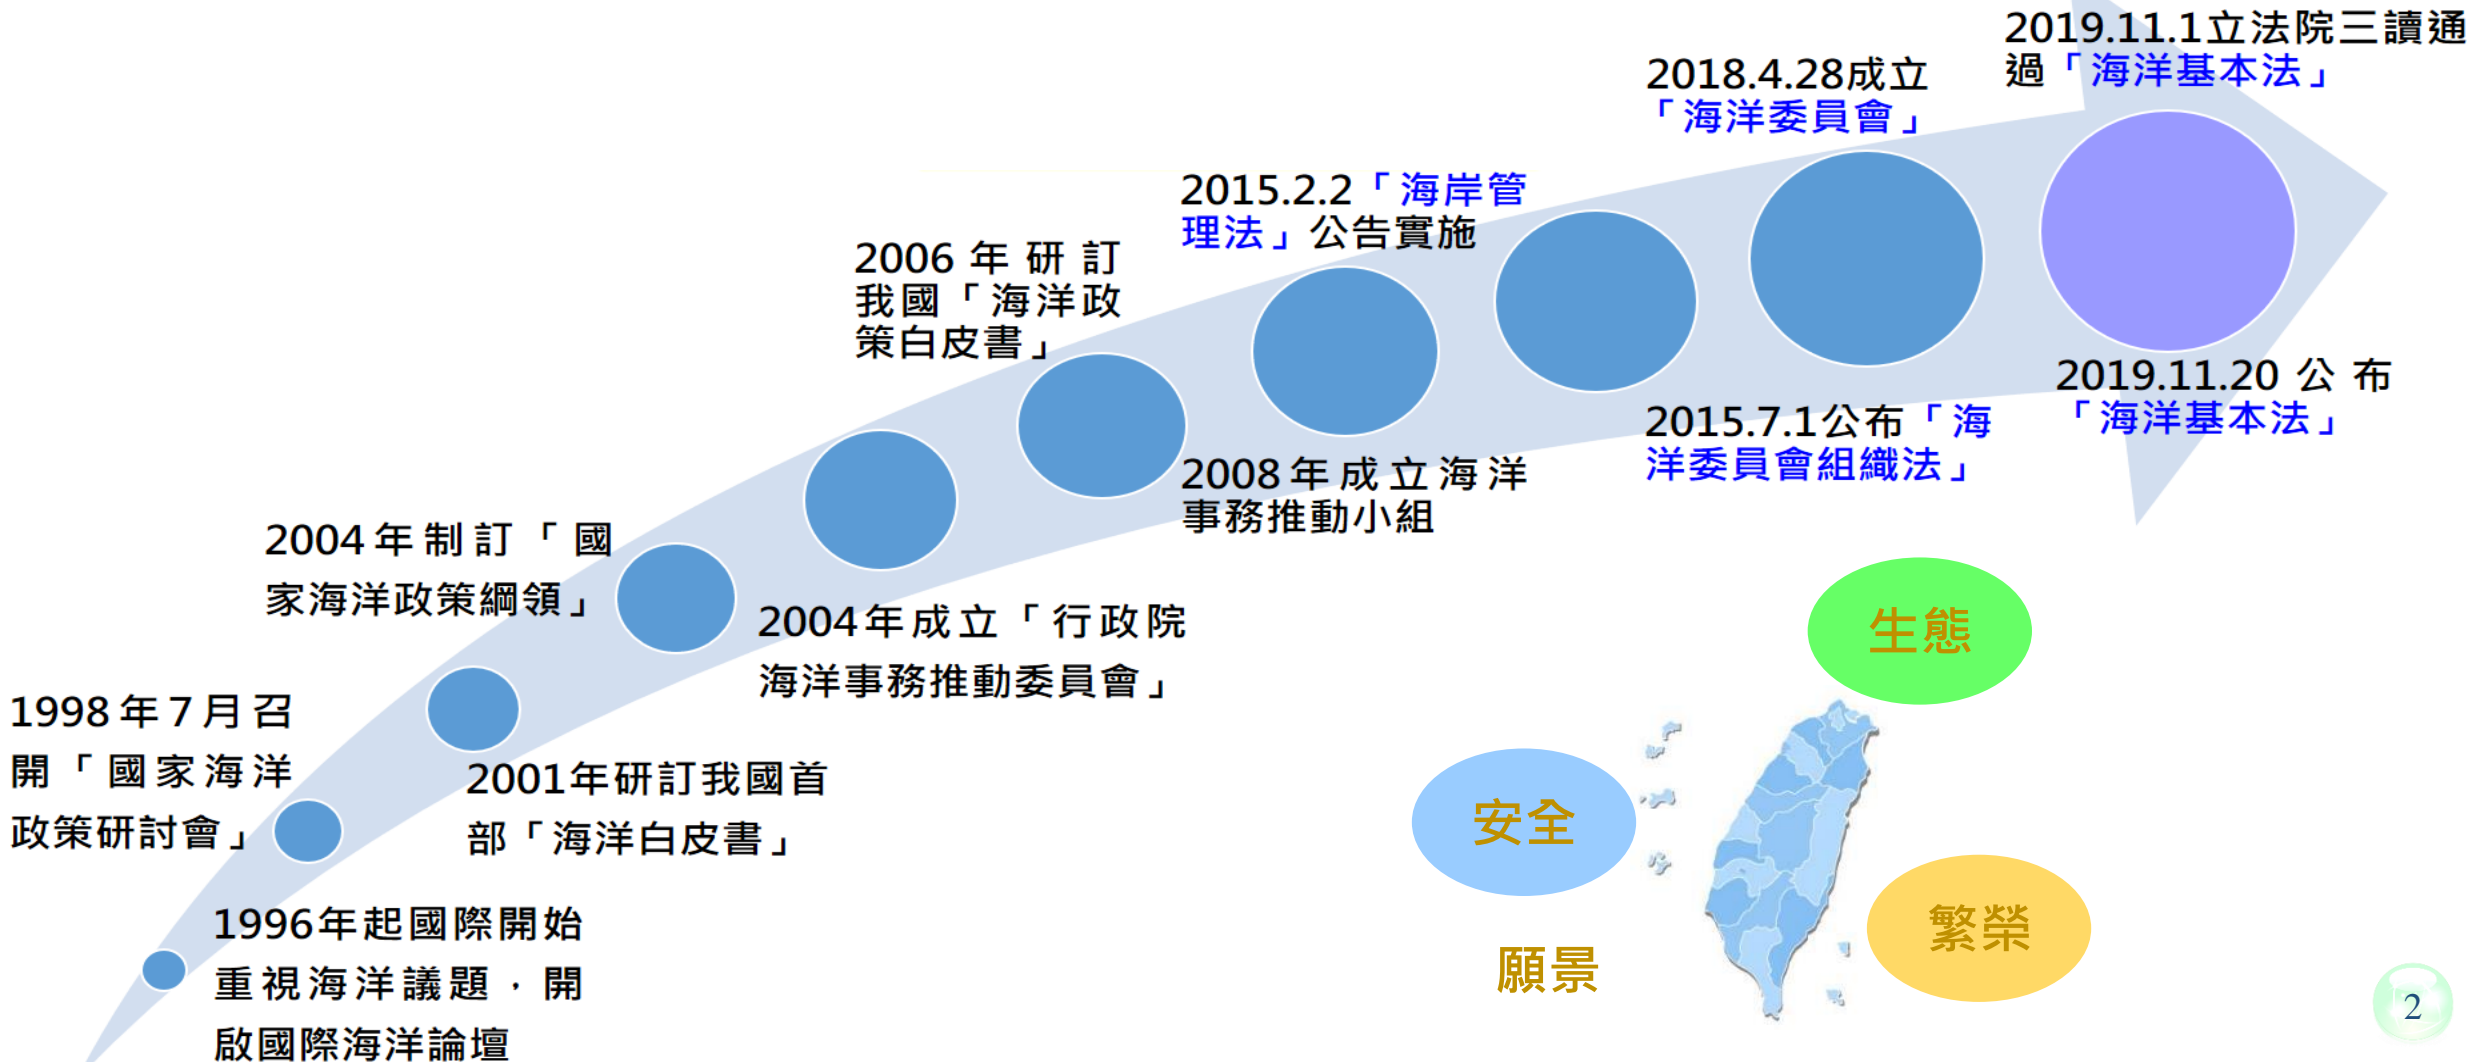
1996年起國際開始重視海洋議題，開啟國際海洋論壇

1998年7月召開「國家海洋政策研討會」

2001年研訂我國首部「海洋白皮書」

2004年制訂「國家海洋政策綱領」

2004年成立「行政院海洋事務推動委員會」

2006年研訂我國「海洋政策白皮書」

2008年成立海洋事務推動小組

2015.2.2「海岸管理法」公告實施

2015.7.1公布「海洋委員會組織法」

2018.4.28成立「海洋委員會」

2019.11.1立法院三讀通過「海洋基本法」

2019.11.20 公布「海洋基本法」

生態

安全

繁榮

願景

2